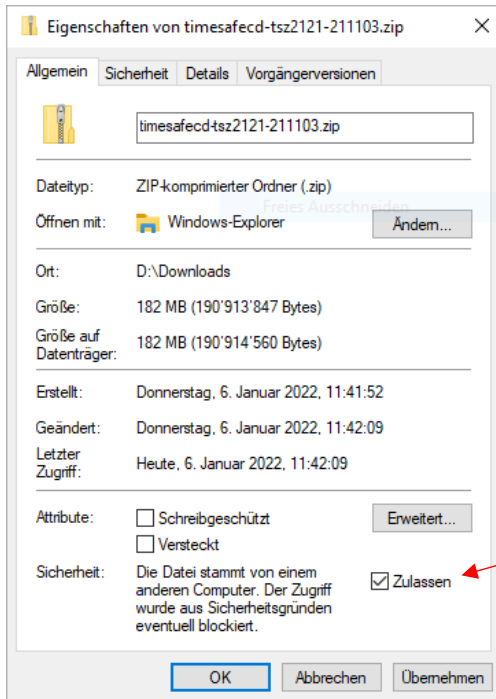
Eigenschaften von timesafecd-tsz2121-211103.zip

Allgemein | Sicherheit | Details | Vorgängerversionen

timesafecd-tsz2121-211103.zip

Dateityp: ZIP-komprimierter Ordner (.zip)

Freies Ausschneiden

Öffnen mit: Windows-Explorer
Ändern...

Ort: D:\Downloads

Größe: 182 MB (190'913'847 Bytes)

Größe auf Datenträger: 182 MB (190'914'560 Bytes)

Erstellt: Donnerstag, 6. Januar 2022, 11:41:52

Geändert: Donnerstag, 6. Januar 2022, 11:42:09

Letzter Zugriff: Heute, 6. Januar 2022, 11:42:09

Attribute: Schreibgeschützt
Versteckt
Erweitert...

Sicherheit: Die Datei stammt von einem anderen Computer. Der Zugriff wurde aus Sicherheitsgründen eventuell blockiert.
Zulassen

OK | Abbrechen | Übernehmen